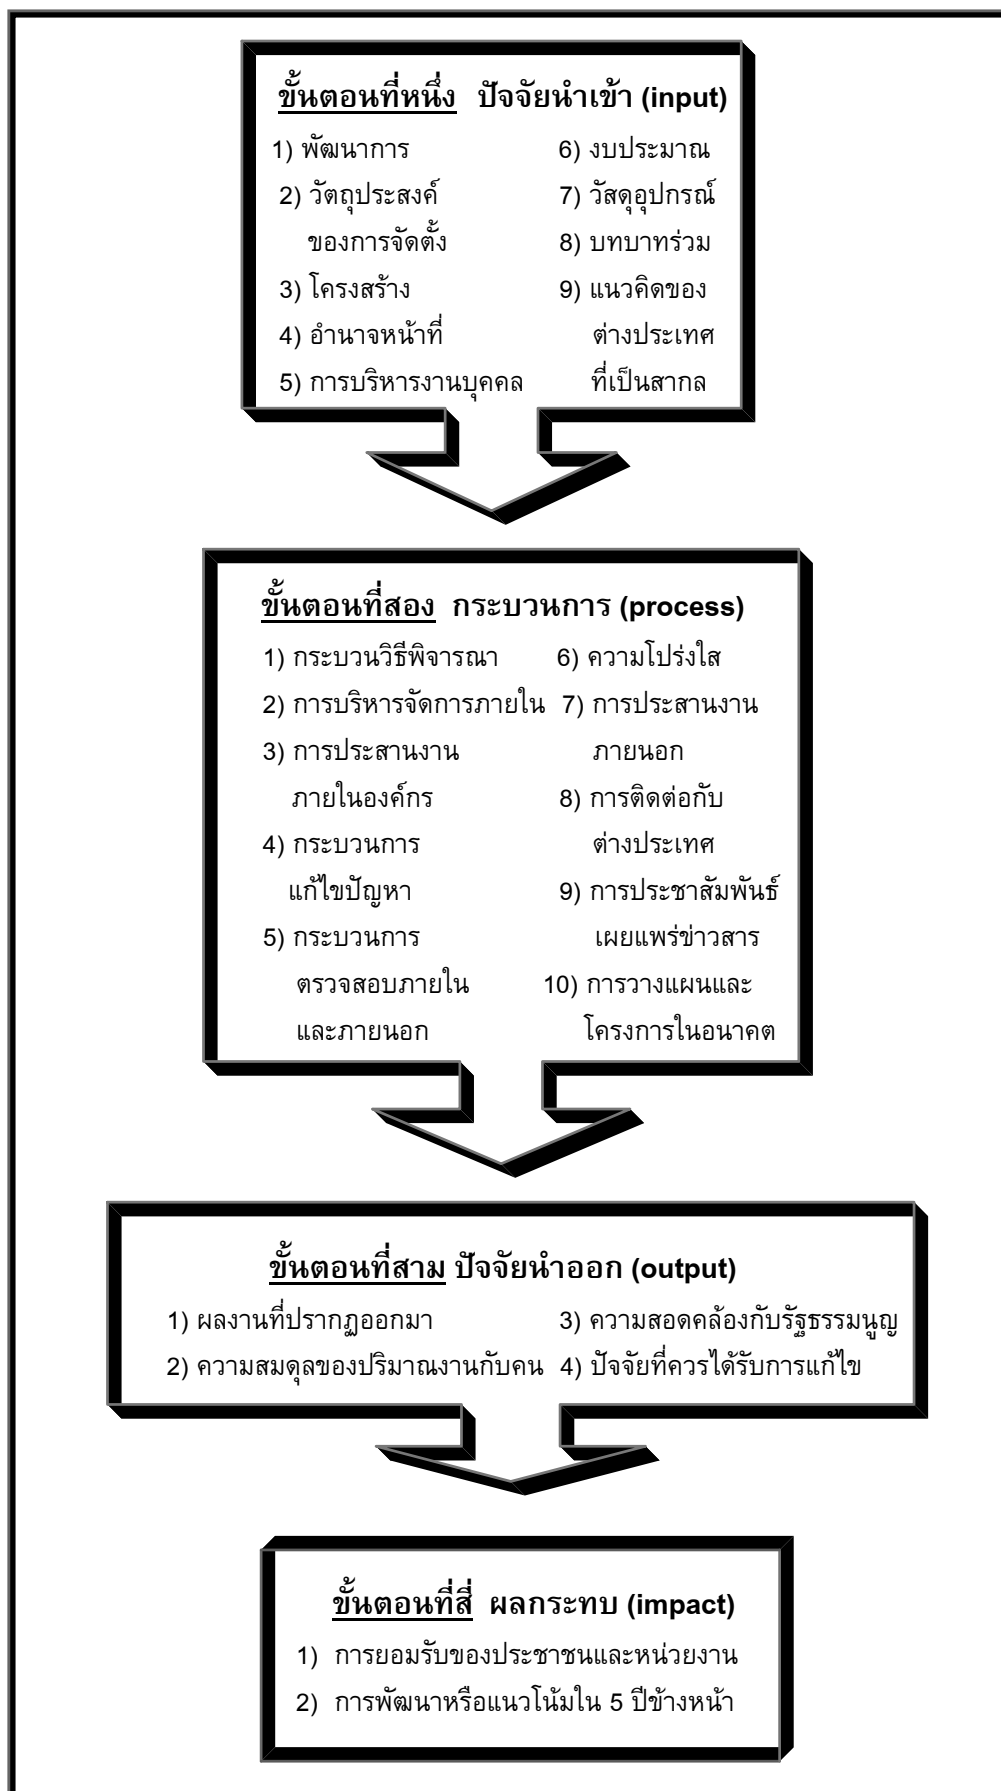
ขั้นตอนที่หนึ่ง ปัจจัยนำเข้า (input)

1) พัฒนาการ
2) วัตถุประสงค์ของการจัดตั้ง
3) โครงสร้าง
4) อำนาจหน้าที่
5) การบริหารงานบุคคล

6) งบประมาณ
7) วัสดุอุปกรณ์
8) บทบาทร่วม
9) แนวคิดของต่างประเทศที่เป็นสากล

ขั้นตอนที่สอง กระบวนการ (process)

1) กระบวนวิธีพิจารณา
2) การบริหารจัดการภายใน
3) การประสานงานภายในองค์กร
4) กระบวนการแก้ไขปัญหา
5) กระบวนการตรวจสอบภายในและภายนอก

6) ความโปร่งใส
7) การประสานงานภายนอก
8) การติดต่อกับต่างประเทศ
9) การประชาสัมพันธ์เผยแพร่ข่าวสาร
10) การวางแผนและโครงการในอนาคต

ขั้นตอนที่สาม ปัจจัยนำออก (output)

1) ผลงานที่ปรากฏออกมา
2) ความสมดุลของปริมาณงานกับคน

3) ความสอดคล้องกับรัฐธรรมนูญ
4) ปัจจัยที่ควรได้รับการแก้ไข

ขั้นตอนที่สี่ ผลกระทบ (impact)

1) การยอมรับของประชาชนและหน่วยงาน
2) การพัฒนาหรือแนวโน้มใน 5 ปีข้างหน้า